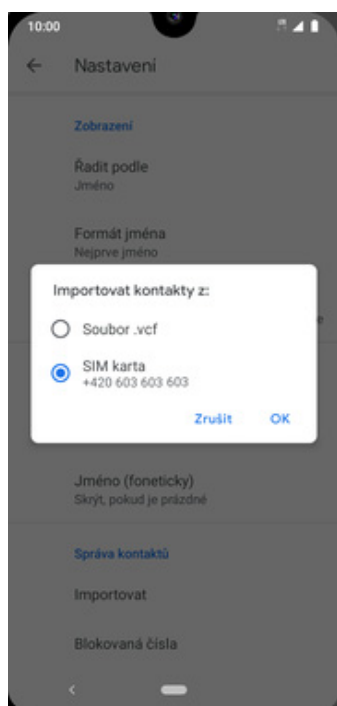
10:00

Nastavení

Zobrazení

Řadit podle
Jméno

Formát jména
Nejprve jméno

Importovat kontakty z:

Soubor .vcf

SIM karta
+420 603 603 603

Zrušit OK

Jméno (foneticky)
Skrýt, pokud je prázdné

Správa kontaktů

Importovat

Blokovaná čísla